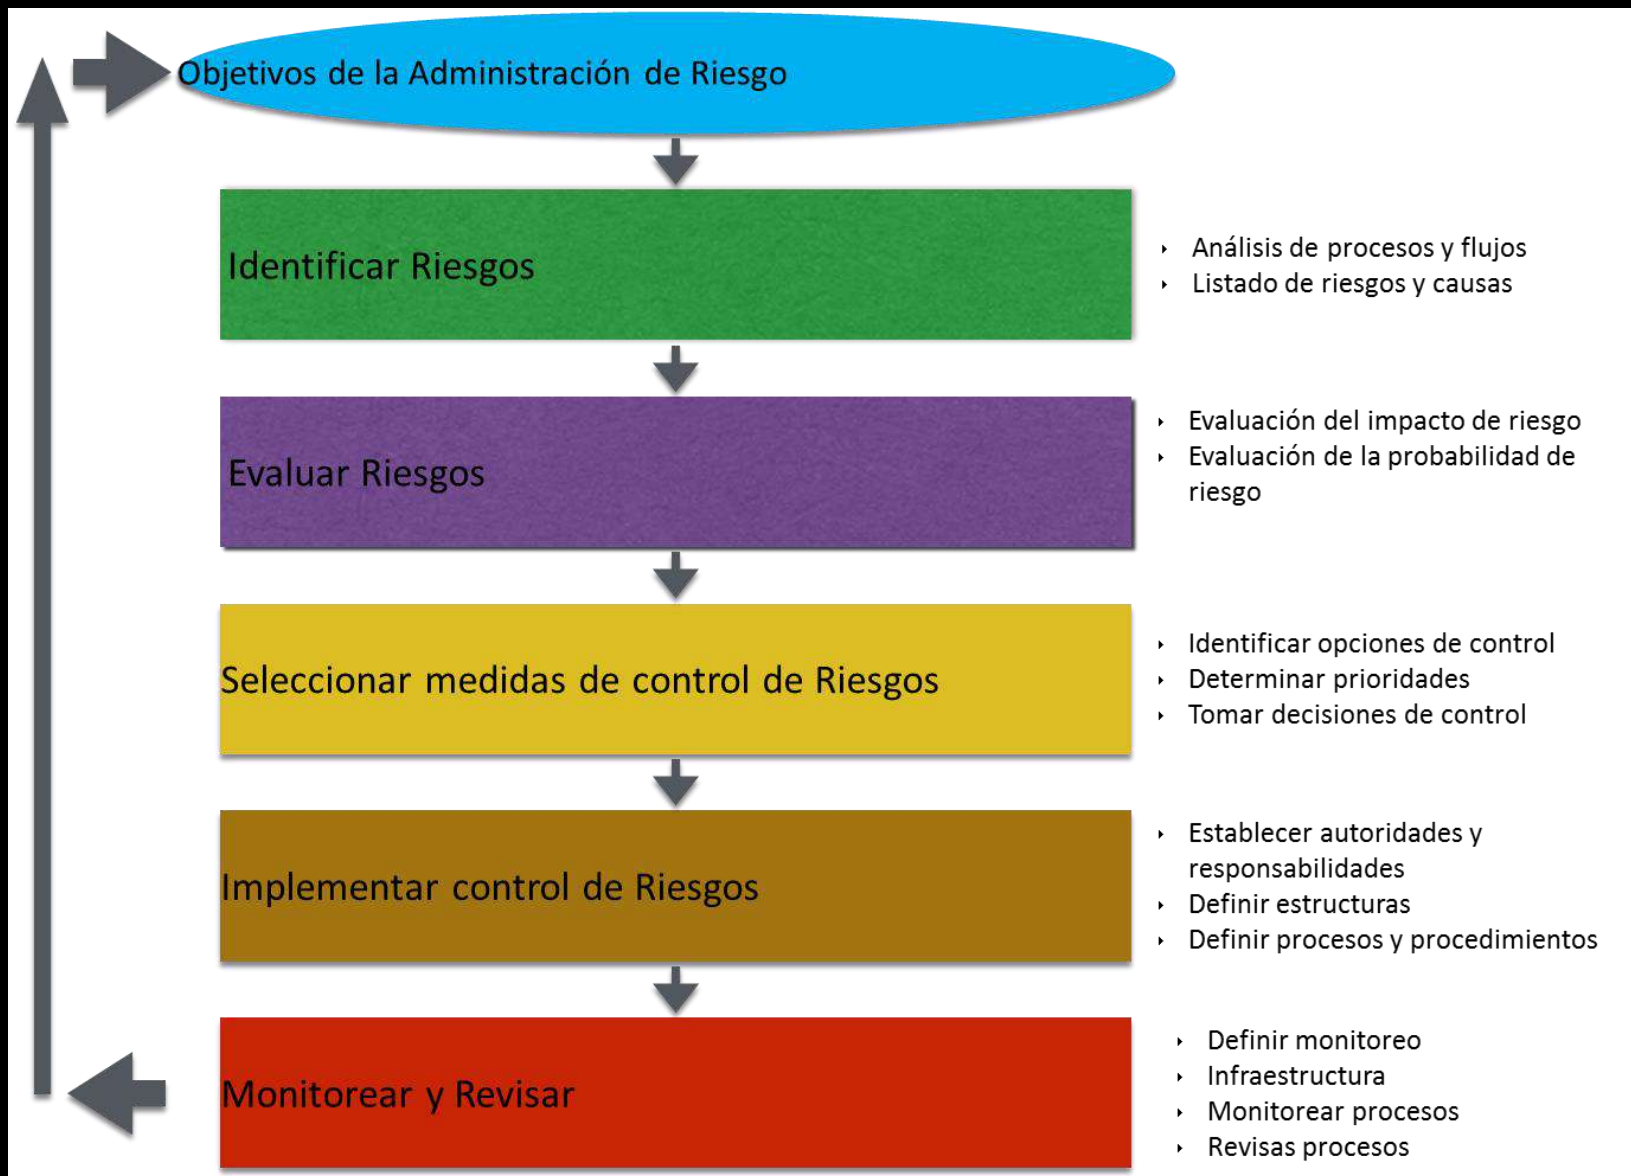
Objetivos de la Administración de Riesgo

Identificar Riesgos

- Análisis de procesos y flujos
- Listado de riesgos y causas

Evaluar Riesgos

- Evaluación del impacto de riesgo
- Evaluación de la probabilidad de riesgo

Seleccionar medidas de control de Riesgos

- Identificar opciones de control
- Determinar prioridades
- Tomar decisiones de control

Implementar control de Riesgos

- Establecer autoridades y responsabilidades
- Definir estructuras
- Definir procesos y procedimientos

Monitorear y Revisar

- Definir monitoreo
- Infraestructura
- Monitorear procesos
- Revisas procesos